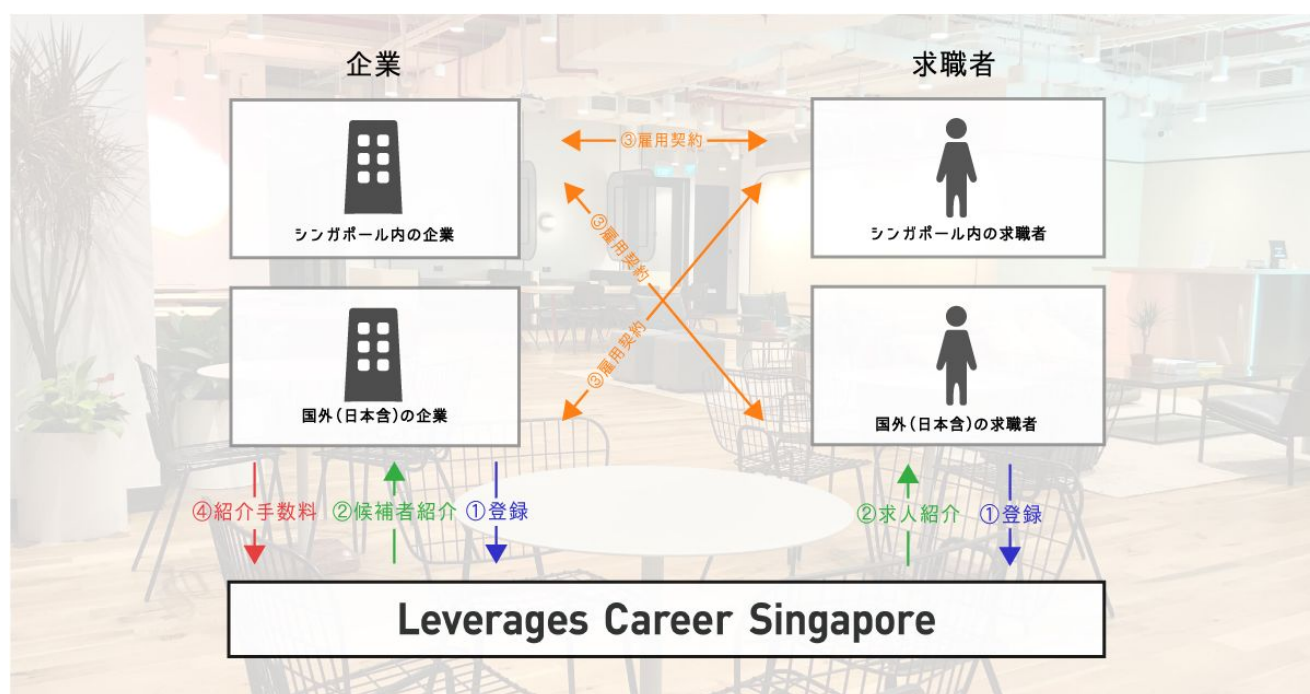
企業

求職者

シンガポール内の企業

③雇用契約

シンガポール内の求職者

③雇用契約

③雇用契約

国外（日本含）の企業

国外（日本含）の求職者

④紹介手数料

②候補者紹介

①登録

②求人紹介

①登録

Leverages Career Singapore